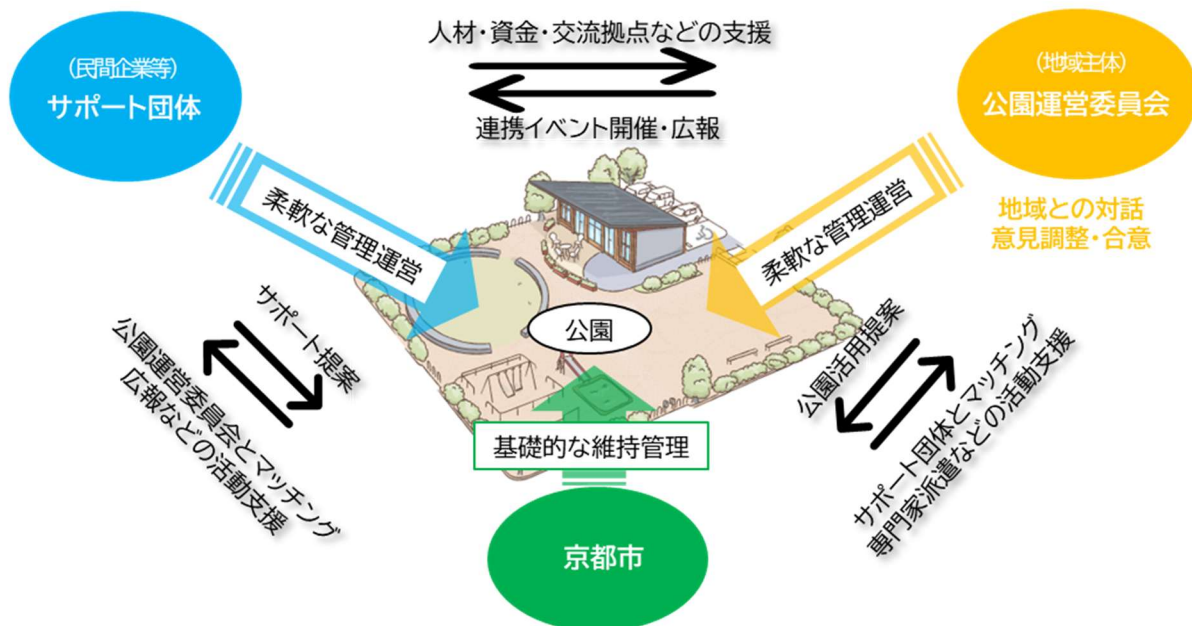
(民間企業等)
サポート団体

人材・資金・交流拠点などの支援

連携イベント開催・広報

(地域主体)
公園運営委員会

地域との対話
意見調整・合意

柔軟な管理運営

柔軟な管理運営

サポート提案

公園運営委員会とマッチング
広報などの活動支援

公園

公園活用提案

サポート団体とマッチング
専門家派遣などの活動支援

基礎的な維持管理

京都市